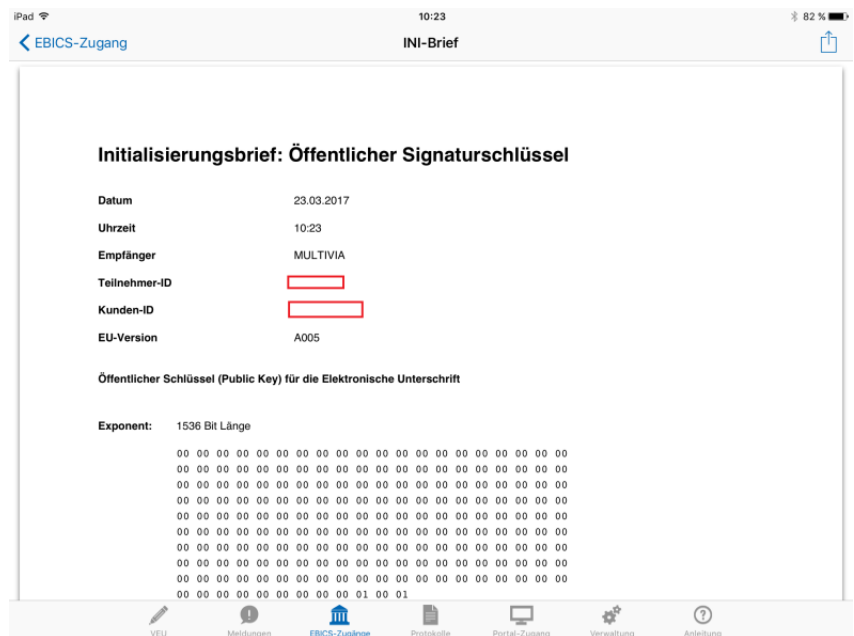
iPad 10:23 82 %

EBICS-Zugang INI-Brief

Initialisierungsbrief: Öffentlicher Signaturschlüssel

| | |
|---|---|
| Datum | 23.03.2017 |
| Uhrzeit | 10:23 |
| Empfänger | MULTIVIA |
| Teilnehmer-ID | |
| Kunden-ID | |
| EU-Version | A005 |

Öffentlicher Schlüssel (Public Key) für die Elektronische Unterschrift

Exponent: 1536 Bit Länge

00 00 00 00 00 00 00 00 00 00 00 00 00 00 00 00 00 00 00 00
00 00 00 00 00 00 00 00 00 00 00 00 00 00 00 00 00 00 00 00
00 00 00 00 00 00 00 00 00 00 00 00 00 00 00 00 00 00 00 00
00 00 00 00 00 00 00 00 00 00 00 00 00 00 00 00 00 00 00 00
00 00 00 00 00 00 00 00 00 00 00 00 00 00 00 00 00 00 00 00
00 00 00 00 00 00 00 00 00 00 00 00 00 00 00 00 00 00 00 00
00 00 00 00 00 00 00 00 00 00 00 00 00 00 00 00 00 00 00 00
00 00 00 00 00 00 00 00 00 00 00 00 00 00 00 00 00 00 00 00
00 00 00 00 00 00 00 00 00 00 00 00 00 00 00 00 00 00 00 00
00 00 00 00 00 00 00 00 00 00 01 00 01

VEU Meldungen EBICS-Zugänge Protokolle Portal-Zugang Verwaltung Anleitung